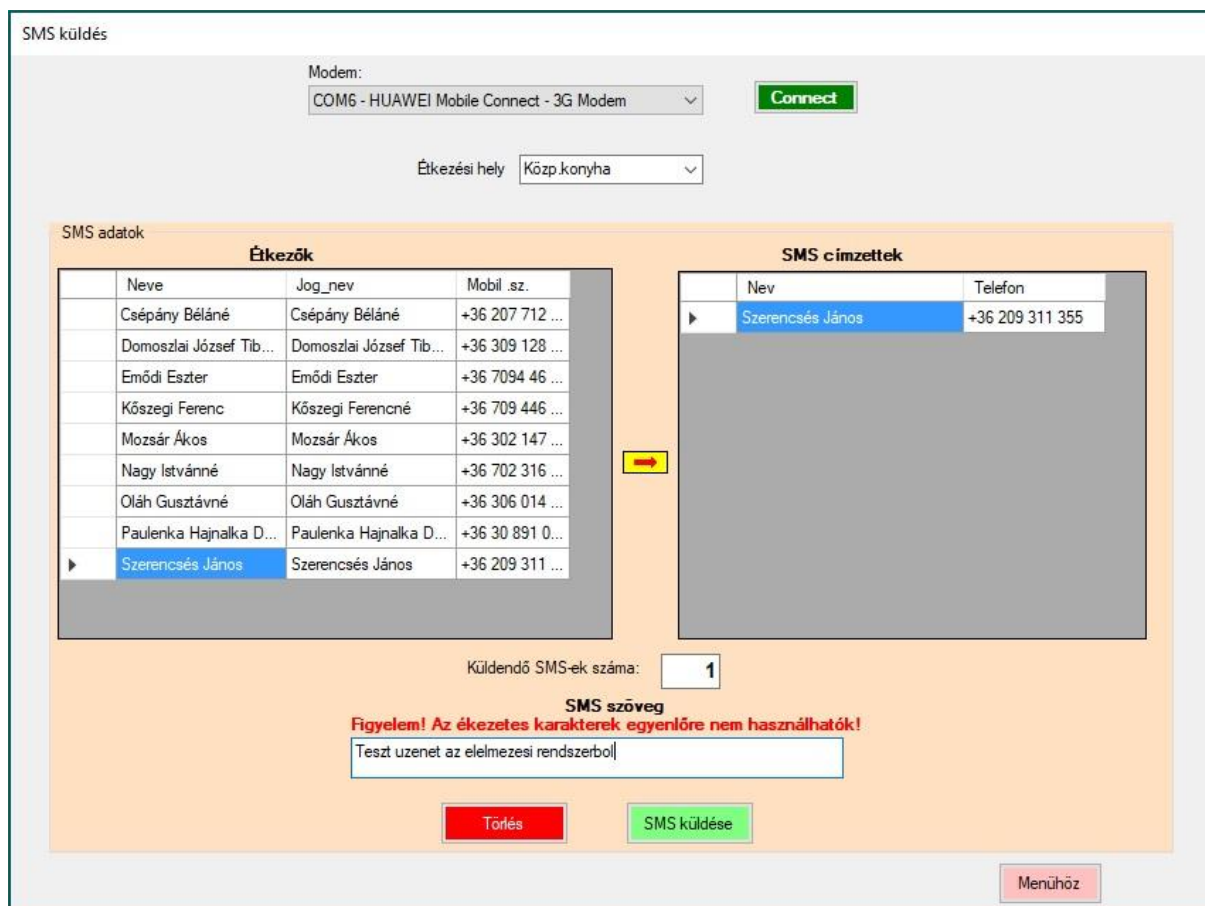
SMS küldés

Modem:
COM6 - HUAWEI Mobile Connect - 3G Modem

Connect

Étkezési hely Közp.konyha

SMS adatok

Étkezők

| | Neve | Jog_nev | Mobil .sz. |
|---|---|---|---|
| | Csépány Béláné | Csépány Béláné | +36 207 712 ... |
| | Domoszlai József Tib... | Domoszlai József Tib... | +36 309 128 ... |
| | Emődi Eszter | Emődi Eszter | +36 7094 46 ... |
| | Kőszegi Ferenc | Kőszegi Ferencné | +36 709 446 ... |
| | Mozsár Ákos | Mozsár Ákos | +36 302 147 ... |
| | Nagy Istvánné | Nagy Istvánné | +36 702 316 ... |
| | Oláh Gusztávné | Oláh Gusztávné | +36 306 014 ... |
| | Paulenka Hajnalka D... | Paulenka Hajnalka D... | +36 30 891 0... |
| ▶ | Szerencsés János | Szerencsés János | +36 209 311 ... |

SMS címzettek

| | Nev | Telefon |
|---|---|---|
| ▶ | Szerencsés János | +36 209 311 355 |

Küldendő SMS-ek száma: 1

SMS szöveg
Figyelem! Az ékezetes karakterek egyenlőre nem használhatók!

Teszt uzenet az elelmezesi rendszerbol

Törlés

SMS küldése

Menühöz